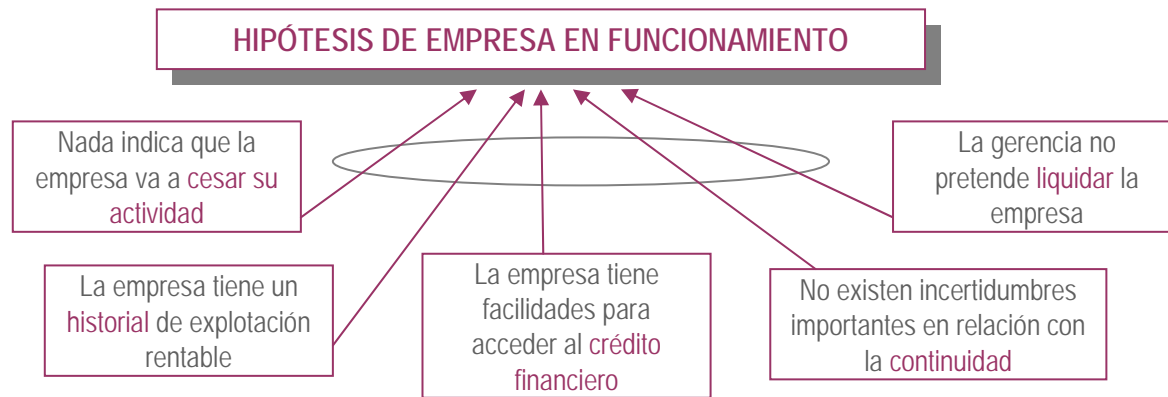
HIPÓTESIS DE EMPRESA EN FUNCIONAMIENTO

Nada indica que la empresa va a cesar su actividad

La gerencia no pretende liquidar la empresa

La empresa tiene un historial de explotación rentable

La empresa tiene facilidades para acceder al crédito financiero

No existen incertidumbres importantes en relación con la continuidad